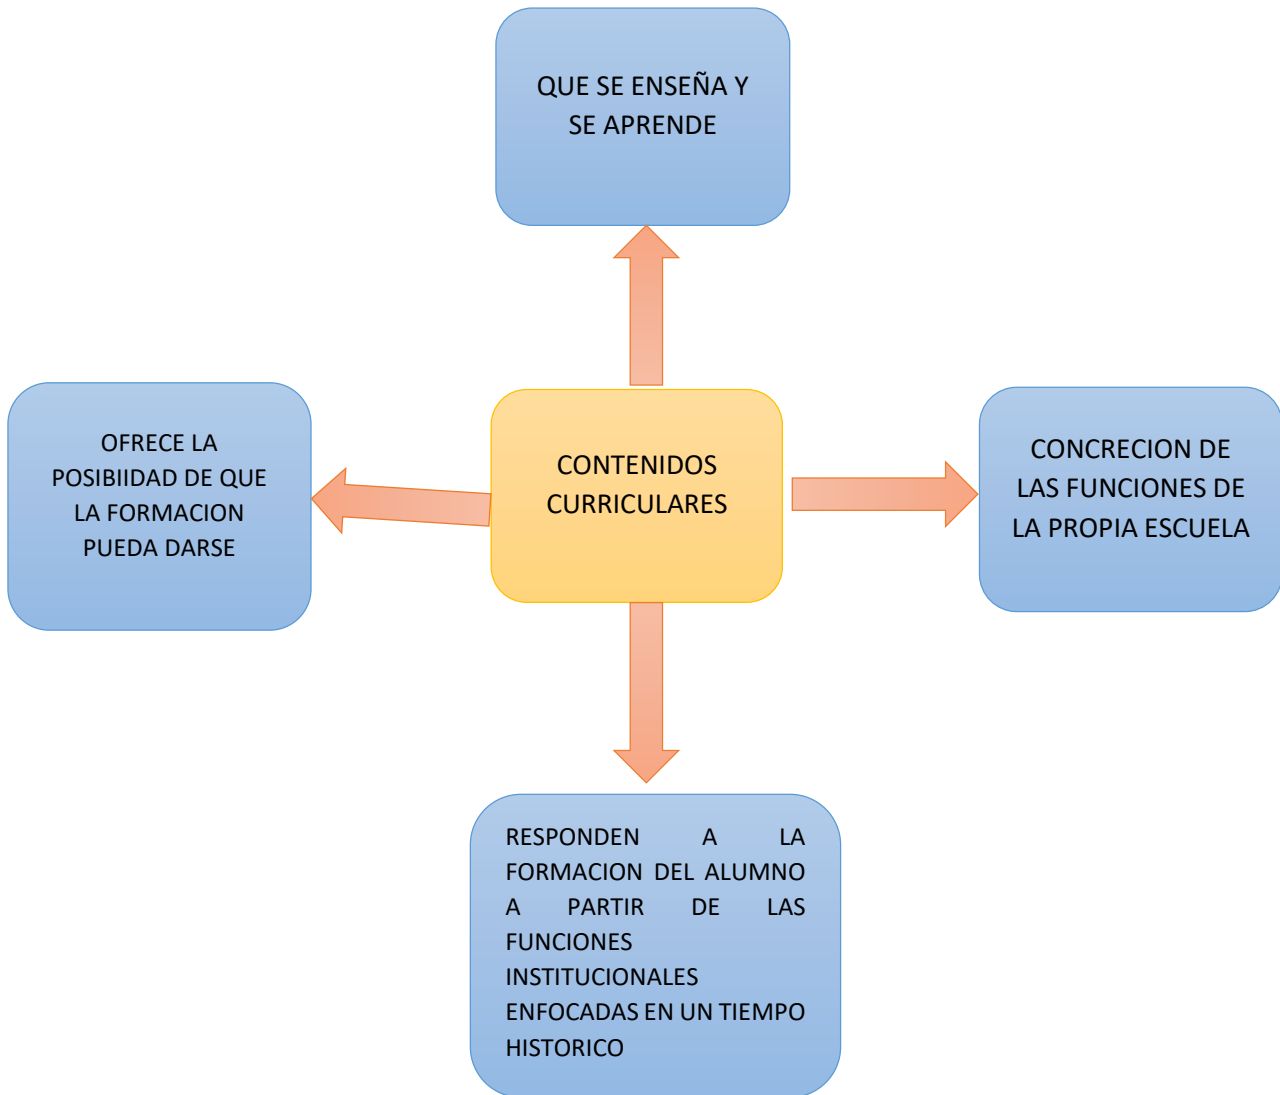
QUE SE ENSEÑA Y SE APRENDE

OFRECE LA POSIBIIDAD DE QUE LA FORMACION PUEDA DARSE

CONTENIDOS CURRICULARES

CONCRECION DE LAS FUNCIONES DE LA PROPIA ESCUELA

RESPONDEN A LA FORMACION DEL ALUMNO A PARTIR DE LAS FUNCIONES INSTITUCIONALES ENFOCADAS EN UN TIEMPO HISTORICO